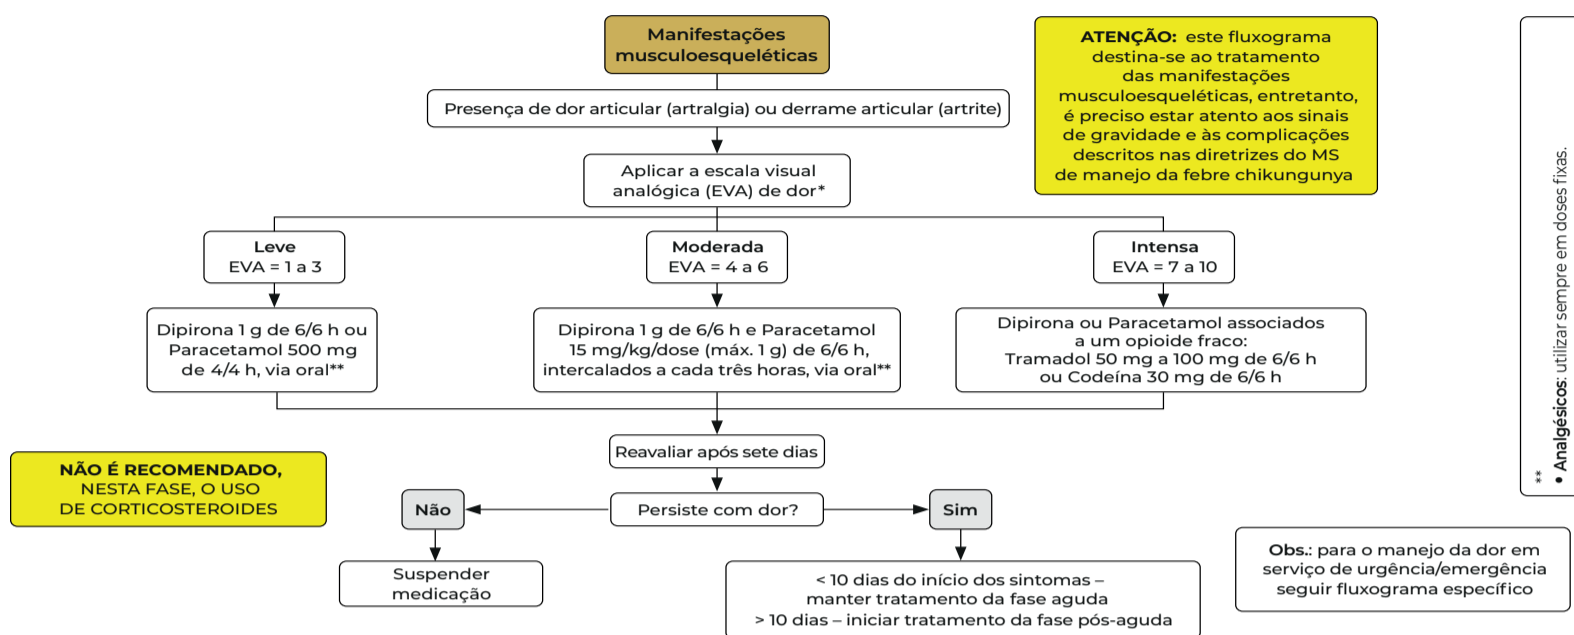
Manifestações musculoesqueléticas

ATENÇÃO: este fluxograma destina-se ao tratamento das manifestações musculoesqueléticas, entretanto, é preciso estar atento aos sinais de gravidade e às complicações descritos nas diretrizes do MS de manejo da febre chikungunya

Presença de dor articular (artralgia) ou derrame articular (artrite)

Aplicar a escala visual analógica (EVA) de dor*

Leve
EVA = 1 a 3

Moderada
EVA = 4 a 6

Intensa
EVA = 7 a 10

Dipirona 1 g de 6/6 h ou Paracetamol 500 mg de 4/4 h, via oral**

Dipirona 1 g de 6/6 h e Paracetamol 15 mg/kg/dose (máx. 1 g) de 6/6 h, intercalados a cada três horas, via oral**

Dipirona ou Paracetamol associados a um opioide fraco: Tramadol 50 mg a 100 mg de 6/6 h ou Codeína 30 mg de 6/6 h

Reavaliar após sete dias

NÃO É RECOMENDADO, NESTA FASE, O USO DE CORTICOSTEROIDES

Não

Persiste com dor?

Sim

Suspender medicação

< 10 dias do início dos sintomas – manter tratamento da fase aguda
> 10 dias – iniciar tratamento da fase pós-aguda

Obs.: para o manejo da dor em serviço de urgência/emergência seguir fluxograma específico

** • Analgésicos: utilizar sempre em doses fixas.